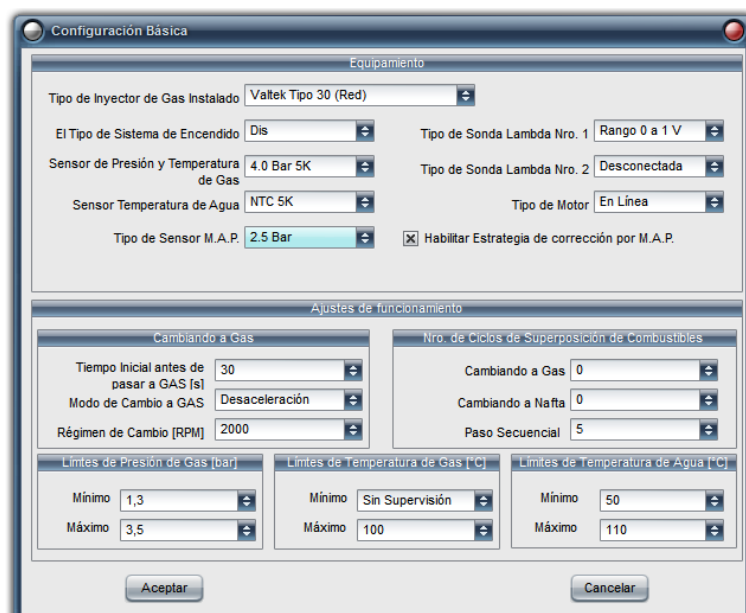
Configuración Básica

Equipamiento

Tipo de Inyector de Gas Instalado | Valtek Tipo 30 (Red)

El Tipo de Sistema de Encendido | Dis

Sensor de Presión y Temperatura de Gas | 4.0 Bar 5K

Sensor Temperatura de Agua | NTC 5K

Tipo de Sensor M.A.P. | 2.5 Bar

Tipo de Sonda Lambda Nro. 1 | Rango 0 a 1 V

Tipo de Sonda Lambda Nro. 2 | Desconectada

Tipo de Motor | En Línea

☒ Habilitar Estrategia de corrección por M.A.P.

Ajustes de funcionamiento

Cambiando a Gas

Tiempo Inicial antes de pasar a GAS [s] | 30

Modo de Cambio a GAS | Desaceleración

Régimen de Cambio [RPM] | 2000

Nro. de Ciclos de Superposición de Combustibles

Cambiando a Gas | 0

Cambiando a Nafta | 0

Paso Secuencial | 5

Límites de Presión de Gas [bar]

Mínimo | 1,3

Máximo | 3,5

Límites de Temperatura de Gas [°C]

Mínimo | Sin Supervisión

Máximo | 100

Límites de Temperatura de Agua [°C]

Mínimo | 50

Máximo | 110

Aceptar

Cancelar